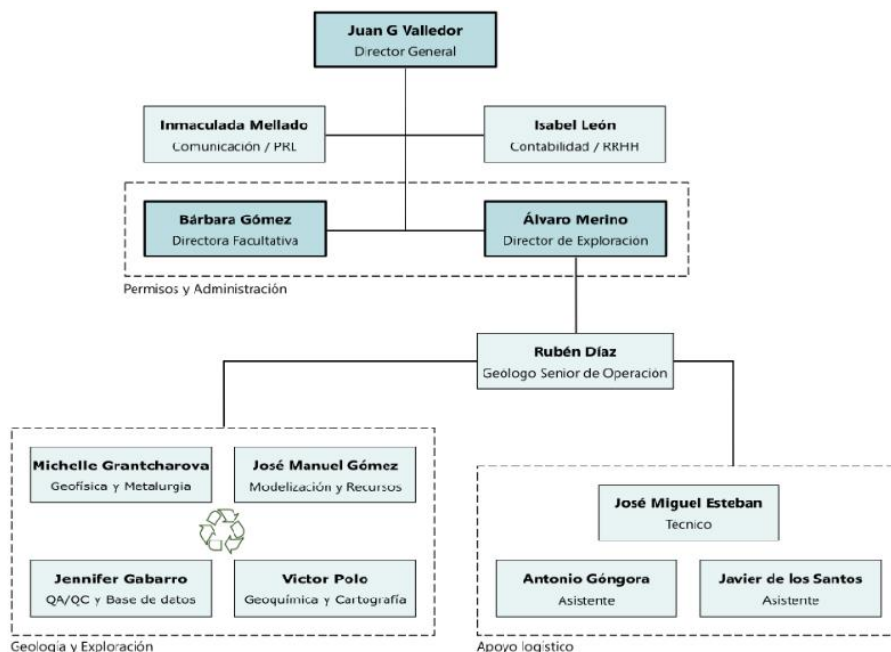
Juan G Valledor
Director General

Inmaculada Mellado
Comunicación / PRL

Isabel León
Contabilidad / RRHH

Bárbara Gómez
Directora Facultativa

Álvaro Merino
Director de Exploración

Permisos y Administración

Rubén Díaz
Geologo Senior de Operación

Michelle Grantcharova
Geofísica y Metalurgia

José Manuel Gómez
Modelización y Recursos

Jennifer Gabarro
QA/QC y Base de detos

Victor Polo
Geoquímica y Cartografía

Geologia y Exploración

José Miguel Esteban
Tecnico

Antonio Góngora
Asistente

Javier de los Santos
Asistente

Apoyo logístico